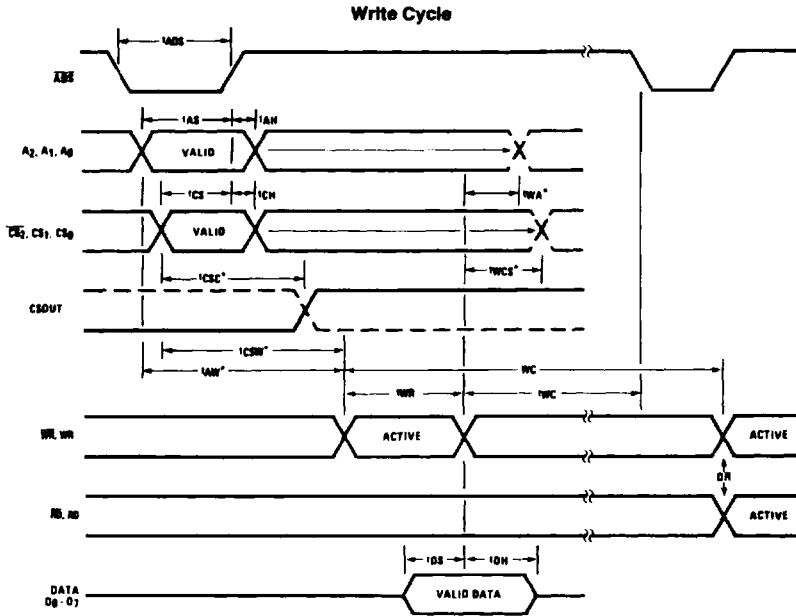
Write Cycle

tADS

$\overline{ADS}$

tAS

tAH

$A_2, A_1, A_0$

VALID

tWA*

tCS

tCH

$\overline{CS_2}, CS_1, CS_0$

VALID

tWCS*

tCSC*

CSOUT

tCSW*

tAW*

WC

tWR

tWC

$\overline{WR}$, WR

ACTIVE

ACTIVE

DR

$\overline{RD}$, RD

ACTIVE

tDS

tDH

DATA $D_0 - D_7$

VALID DATA